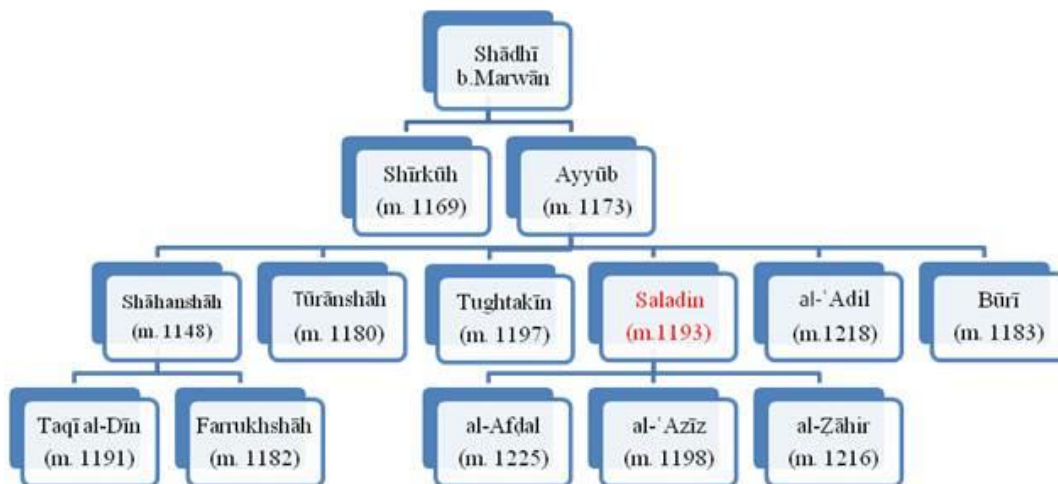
Shādhī b.Marwān

Shīrkūh (m. 1169)

Ayyūb (m. 1173)

Shāhanshāh (m. 1148)

Tūrānshāh (m. 1180)

Tughtakīn (m. 1197)

Saladin (m.1193)

al-ʿAdil (m.1218)

Būrī (m. 1183)

Taqī al-Dīn (m. 1191)

Farrukhshāh (m. 1182)

al-Afḍal (m. 1225)

al-ʿAzīz (m. 1198)

al-Ẓāhir (m. 1216)